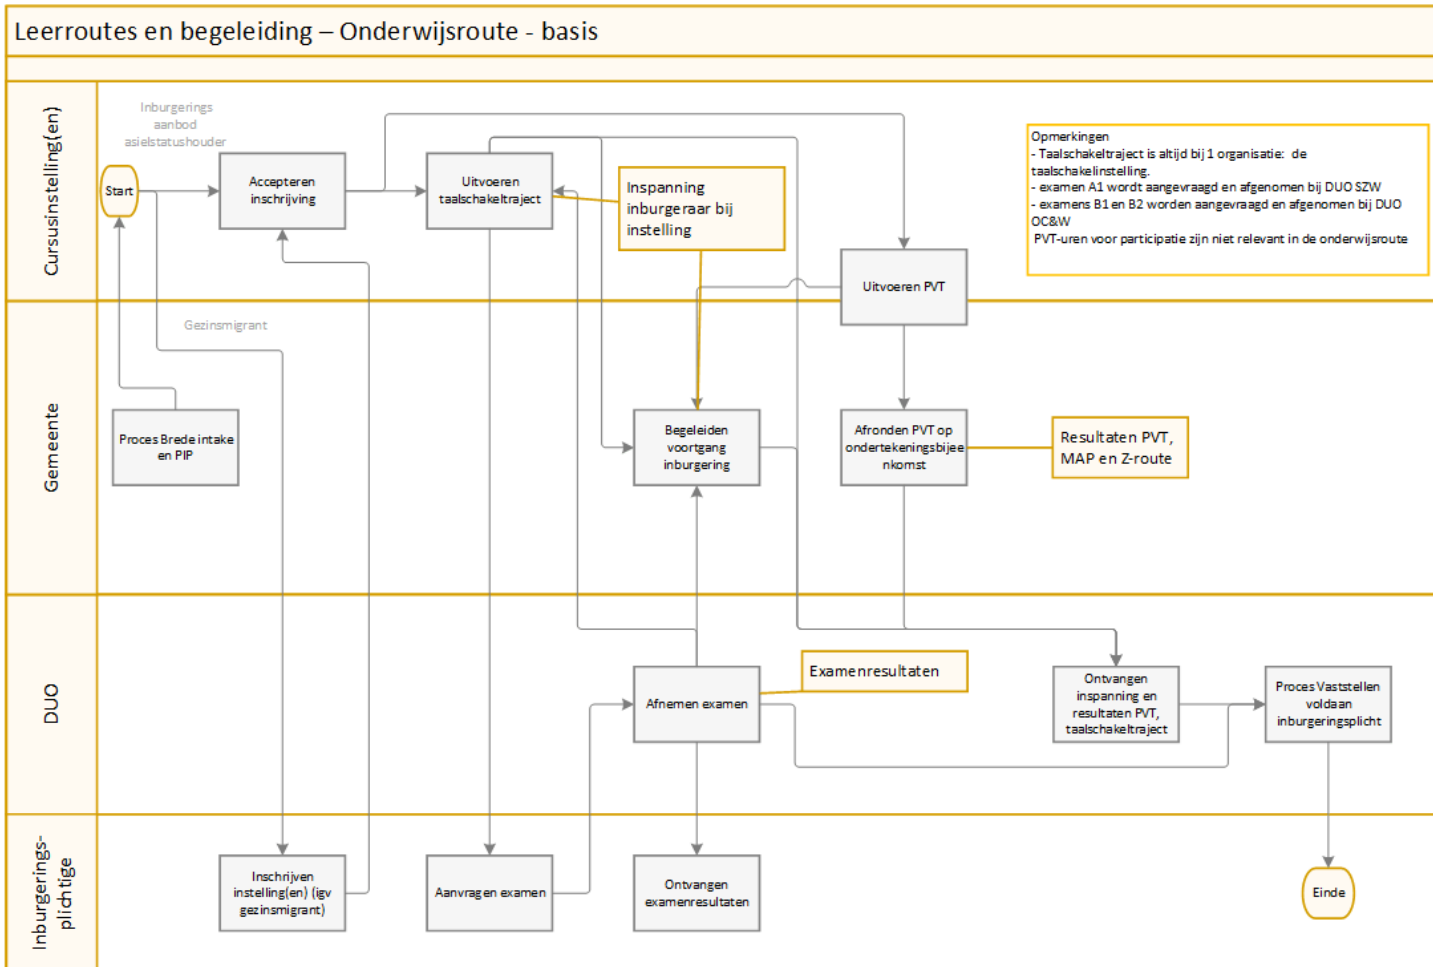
Leerroutes en begeleiding – Onderwijsroute - basis

Cursusinstelling(en)

Inburgerings aanbod asielstatushouder

Start

Accepteren inschrijving

Uitvoeren taalschakeltraject

Inspanning inburgeraar bij instelling

Uitvoeren PVT

Opmerkingen
- Taalschakeltraject is altijd bij 1 organisatie: de taalschakelinstelling.
- examen A1 wordt aangevraagd en afgenomen bij DUO SZW
- examens B1 en B2 worden aangevraagd en afgenomen bij DUO OC&W
PVT-uren voor participatie zijn niet relevant in de onderwijsroute

Gemeente

Gezinsmigrant

Proces Brede intake en PIP

Begeleiden voortgang inburgering

Afronden PVT op ondertekeningsbijeenkomst

Resultaten PVT, MAP en Z-route

DUO

Examenresultaten

Afnemen examen

Ontvangen inspanning en resultaten PVT, taalschakeltraject

Proces Vaststellen voldaan inburgeringsplicht

Inburgerings-plichtige

Inschrijven instelling(en) (igv gezinsmigrant)

Aanvragen examen

Ontvangen examenresultaten

Einde